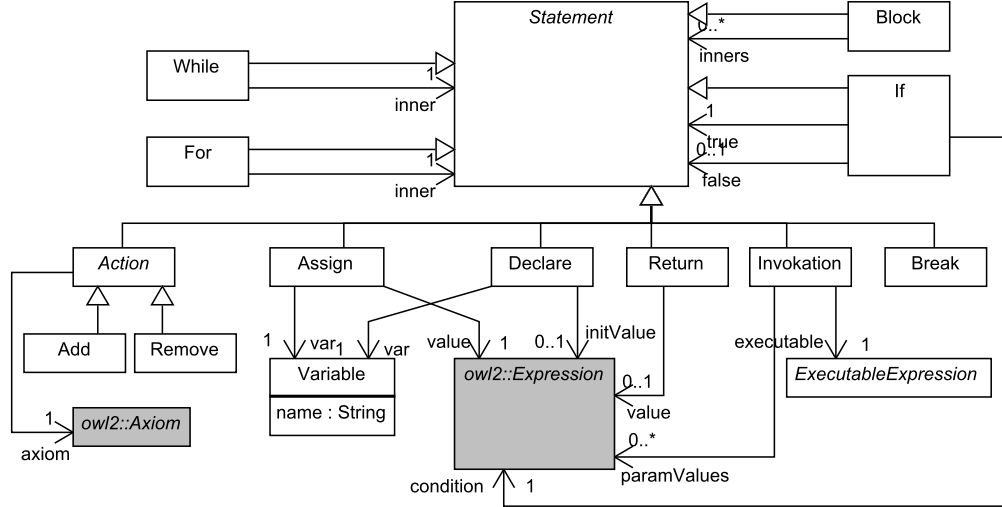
Statement

Block
1..*
inners

While
1
inner

If
1
true
0..1
false

For
1
inner

Action

Add

Remove

1
owl2::Axiom
axiom

Assign

Declare

Return

Invokation

Break

1
var
1
var

Variable
name : String

value
1

0..1
initValue

owl2::Expression
0..1
value

0..*
paramValues

executable
1
ExecutableExpression

condition
1